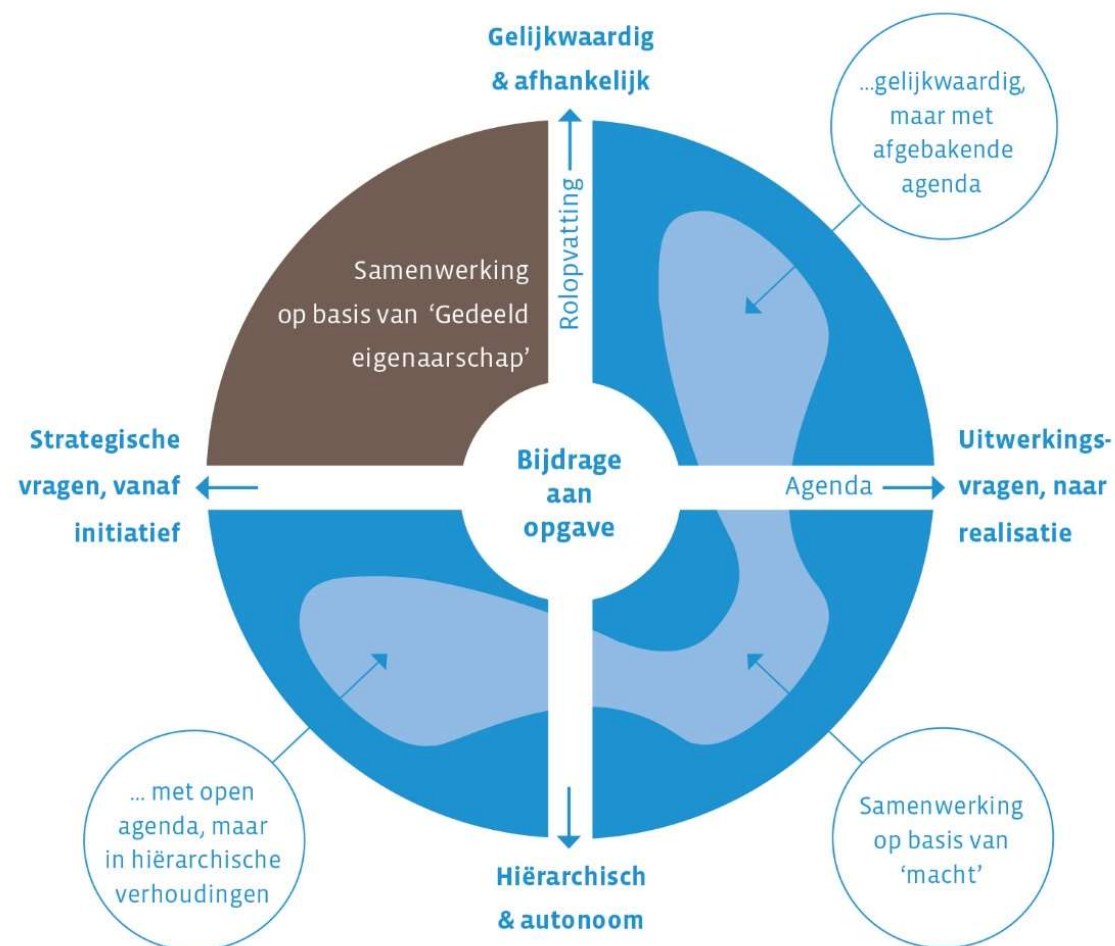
Gelijkwaardig & afhankelijk

...gelijkwaardig, maar met afgebakende agenda

Rolopvatting

Samenwerking op basis van 'Gedeeld eigenaarschap'

Strategische vragen, vanaf initiatief

Bijdrage aan opgave

Agenda

Uitwerkingsvragen, naar realisatie

... met open agenda, maar in hiërarchische verhoudingen

Hiërarchisch & autonoom

Samenwerking op basis van 'macht'